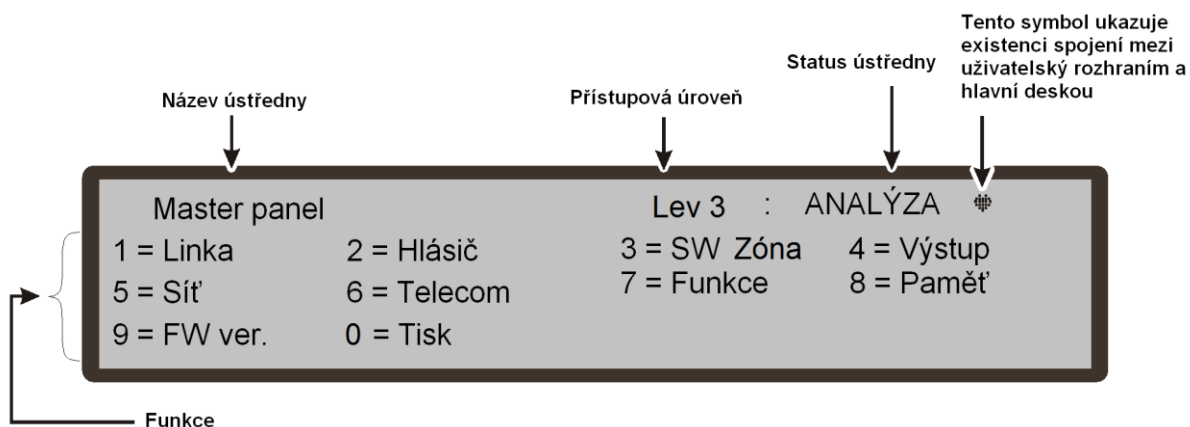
Tento symbol ukazuje existenci spojení mezi uživatelský rozhraním a hlavní deskou

Status ústředny

Název ústředny

Přístupová úroveň

Master panel

Lev 3 : ANALÝZA

1 = Linka
2 = Hlásič
3 = SW Zóna
4 = Výstup
5 = Síť
6 = Telecom
7 = Funkce
8 = Paměť
9 = FW ver.
0 = Tisk

Funkce